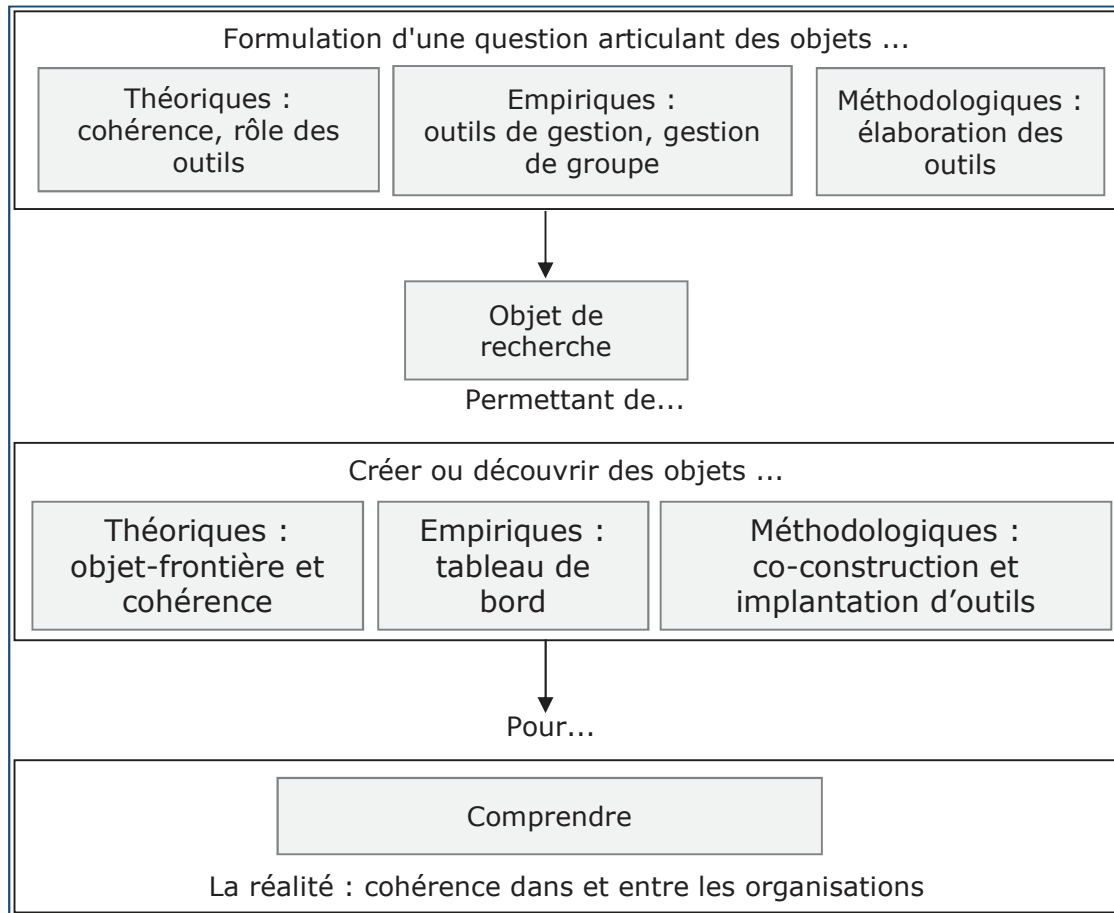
Formulation d'une question articulant des objets ...

Théoriques : cohérence, rôle des outils

Empiriques : outils de gestion, gestion de groupe

Méthodologiques : élaboration des outils

Objet de recherche

Permettant de...

Créer ou découvrir des objets ...

Théoriques : objet-frontière et cohérence

Empiriques : tableau de bord

Méthodologiques : co-construction et implantation d'outils

Pour...

Comprendre

La réalité : cohérence dans et entre les organisations